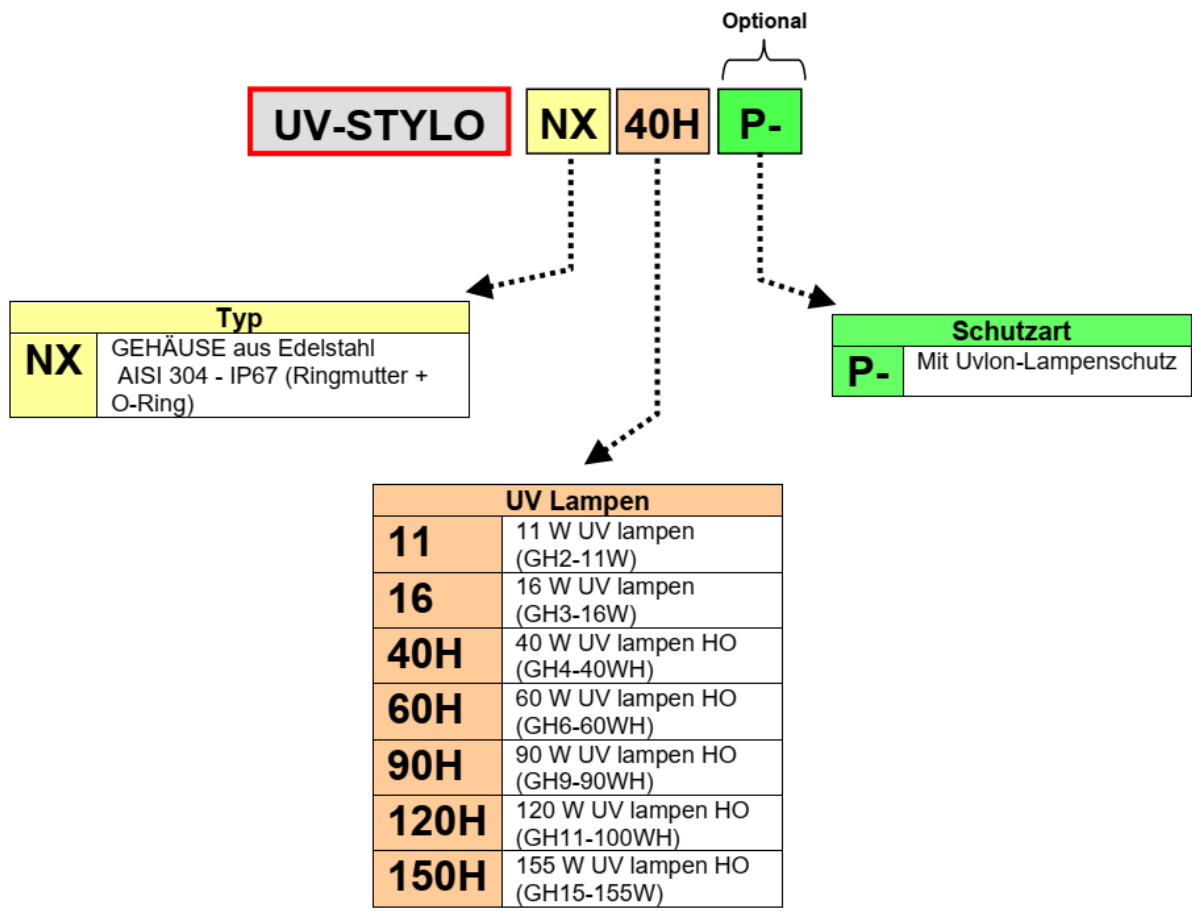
Optional

UV-STYLO NX 40H P-

| Typ | |
|---|---|
| NX | GEHÄUSE aus Edelstahl AISI 304 - IP67 (Ringmutter + O-Ring) |

| Schutzart | |
|---|---|
| P- | Mit Uvlon-Lampenschutz |

| UV Lampen | |
|---|---|
| 11 | 11 W UV lampen (GH2-11W) |
| 16 | 16 W UV lampen (GH3-16W) |
| 40H | 40 W UV lampen HO (GH4-40WH) |
| 60H | 60 W UV lampen HO (GH6-60WH) |
| 90H | 90 W UV lampen HO (GH9-90WH) |
| 120H | 120 W UV lampen HO (GH11-100WH) |
| 150H | 155 W UV lampen HO (GH15-155W) |